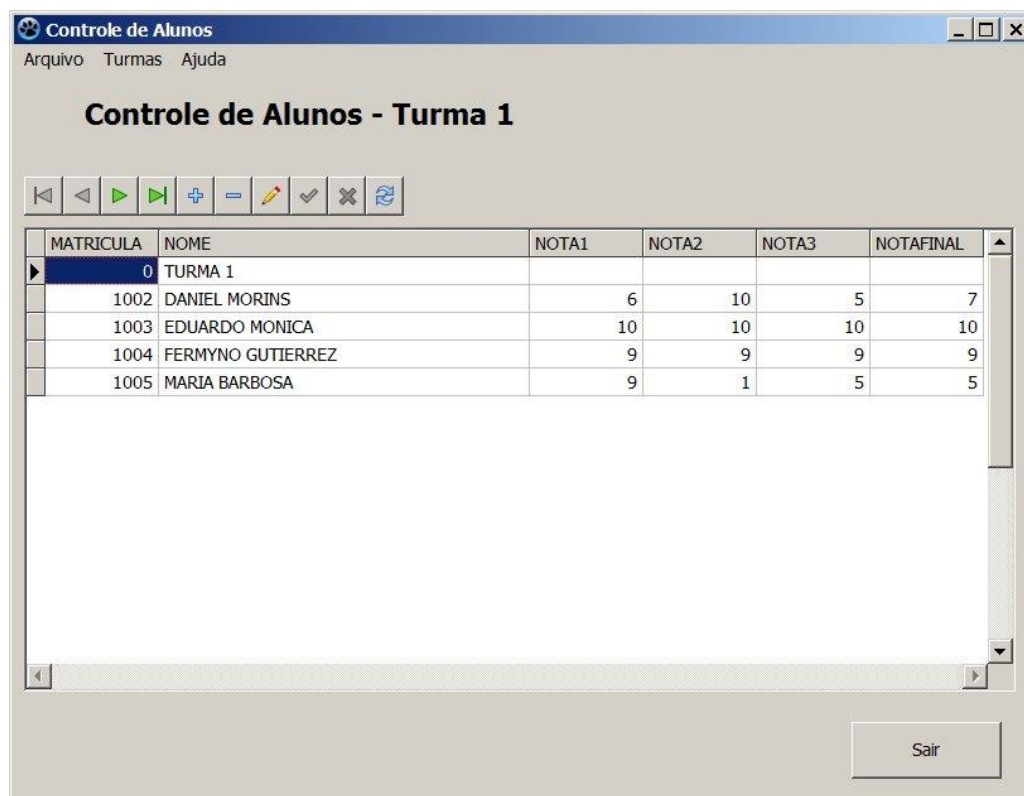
Controle de Alunos

Arquivo Turmas Ajuda

Controle de Alunos - Turma 1

| MATRICULA | NOME | NOTA1 | NOTA2 | NOTA3 | NOTAFINAL |
|---|---|---|---|---|---|
| 0 | TURMA 1 | | | | |
| 1002 | DANIEL MORINS | 6 | 10 | 5 | 7 |
| 1003 | EDUARDO MONICA | 10 | 10 | 10 | 10 |
| 1004 | FERMYNO GUTIERREZ | 9 | 9 | 9 | 9 |
| 1005 | MARIA BARBOSA | 9 | 1 | 5 | 5 |

Sair